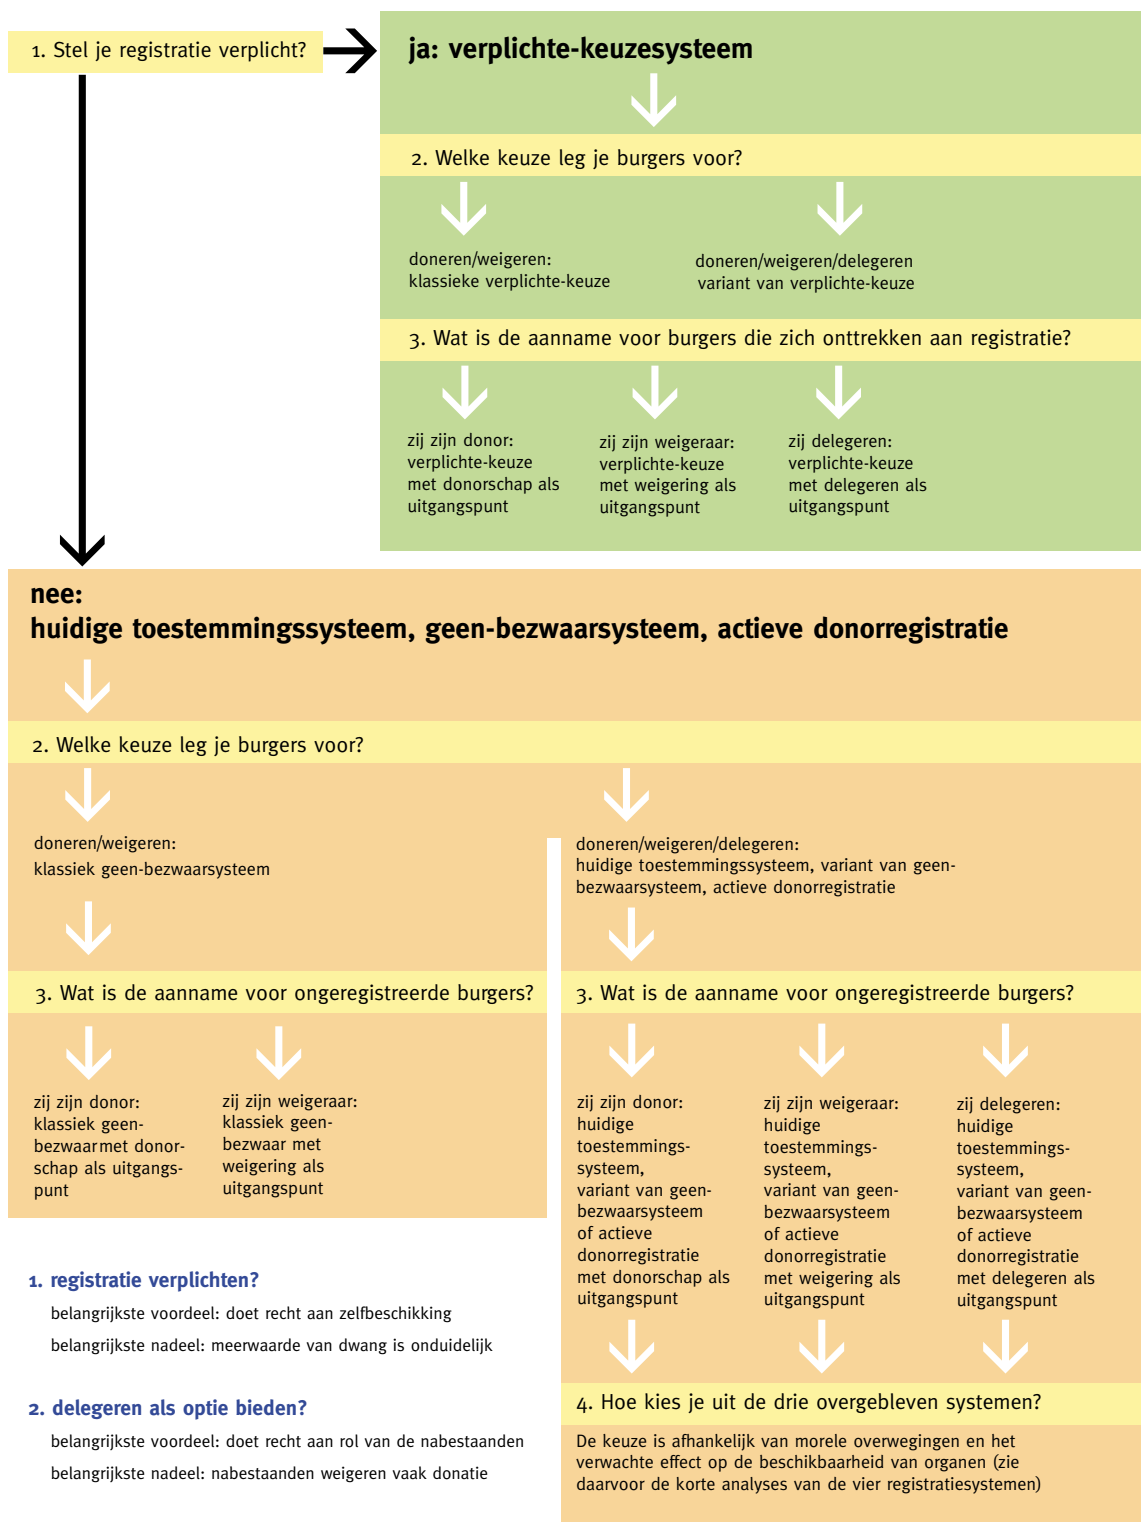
1. Stel je registratie verplicht?

ja: verplichte-keuzesysteem

2. Welke keuze leg je burgers voor?

doneren/weigeren: klassieke verplichte-keuze

doneren/weigeren/delegeren variant van verplichte-keuze

3. Wat is de aanname voor burgers die zich onttrekken aan registratie?

zij zijn donor: verplichte-keuze met donorschap als uitgangspunt

zij zijn weigeraar: verplichte-keuze met weigering als uitgangspunt

zij delegeren: verplichte-keuze met delegeren als uitgangspunt

nee:
huidige toestemmingssysteem, geen-bezwaarsysteem, actieve donorregistratie

2. Welke keuze leg je burgers voor?

doneren/weigeren: klassiek geen-bezwaarsysteem

doneren/weigeren/delegeren: huidige toestemmingssysteem, variant van geen-bezwaarsysteem, actieve donorregistratie

3. Wat is de aanname voor ongeregistreerde burgers?

zij zijn donor: klassiek geen-bezwaar met donorschap als uitgangspunt

zij zijn weigeraar: klassiek geen-bezwaar met weigering als uitgangspunt

3. Wat is de aanname voor ongeregistreerde burgers?

zij zijn donor: huidige toestemmingssysteem, variant van geen-bezwaarsysteem of actieve donorregistratie met donorschap als uitgangspunt

zij zijn weigeraar: huidige toestemmingssysteem, variant van geen-bezwaarsysteem of actieve donorregistratie met weigering als uitgangspunt

zij delegeren: huidige toestemmingssysteem, variant van geen-bezwaarsysteem of actieve donorregistratie met delegeren als uitgangspunt

4. Hoe kies je uit de drie overgebleven systemen?

De keuze is afhankelijk van morele overwegingen en het verwachte effect op de beschikbaarheid van organen (zie daarvoor de korte analyses van de vier registratiesystemen)

1. registratie verplichten?
belangrijkste voordeel: doet recht aan zelfbeschikking
belangrijkste nadeel: meerwaarde van dwang is onduidelijk

2. delegeren als optie bieden?
belangrijkste voordeel: doet recht aan rol van de nabestaanden
belangrijkste nadeel: nabestaanden weigeren vaak donatie